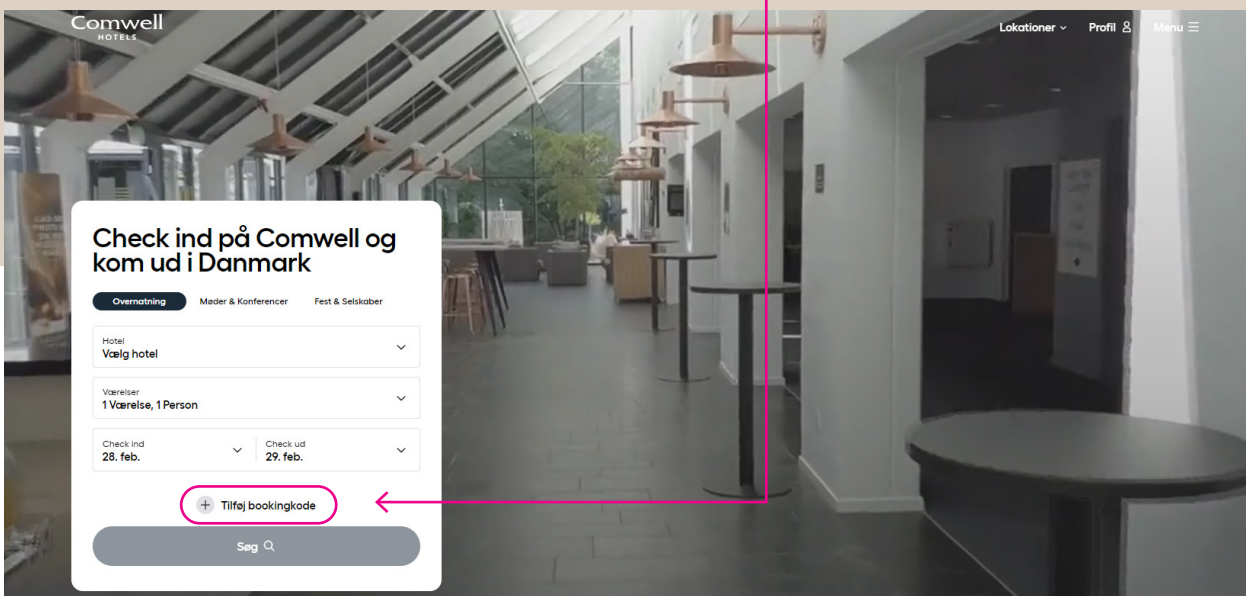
Comwell
HOTELS

Lokationer Profil Menu

Check ind på Comwell og kom ud i Danmark

Overnatning Møder & Konferencer Fest & Selskaber

Hotel
Vælg hotel

Værelser
1 Værelse, 1 Person

Check ind
28. feb.

Check ud
29. feb.

Tilføj bookingkode

Søg